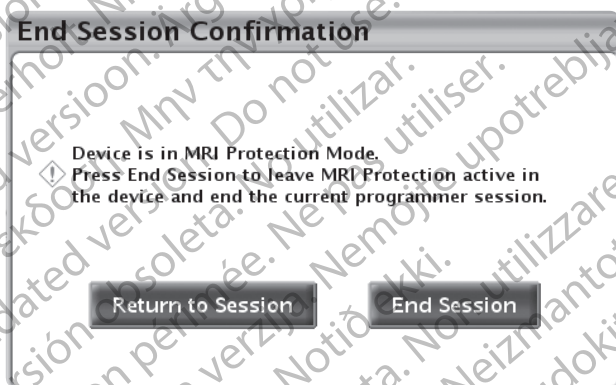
End Session Confirmation

Device is in MRI Protection Mode.
Press End Session to leave MRI Protection active in the device and end the current programmer session.

Return to Session
End Session

versioon. Ärge kasutage.
Μην την χρησιμοποιείτε.
Do not use.
No utilizar.
Ne pas utiliser.
Nemojte upotrebljavati.
Non utilizzare.
Neizmantot.
Nepoužívať.
Versión obsoleta. No utilizar.
Version périmée. Ne pas utiliser.
Elavult verzió. Ne használja!
Outdated version. Do not use.
Aegunud versioon.
Παλαιά έκδοση.
Novecojusi versija.
Pasenusi versija.
Zastaraná verzia.
Notiõ ekki.